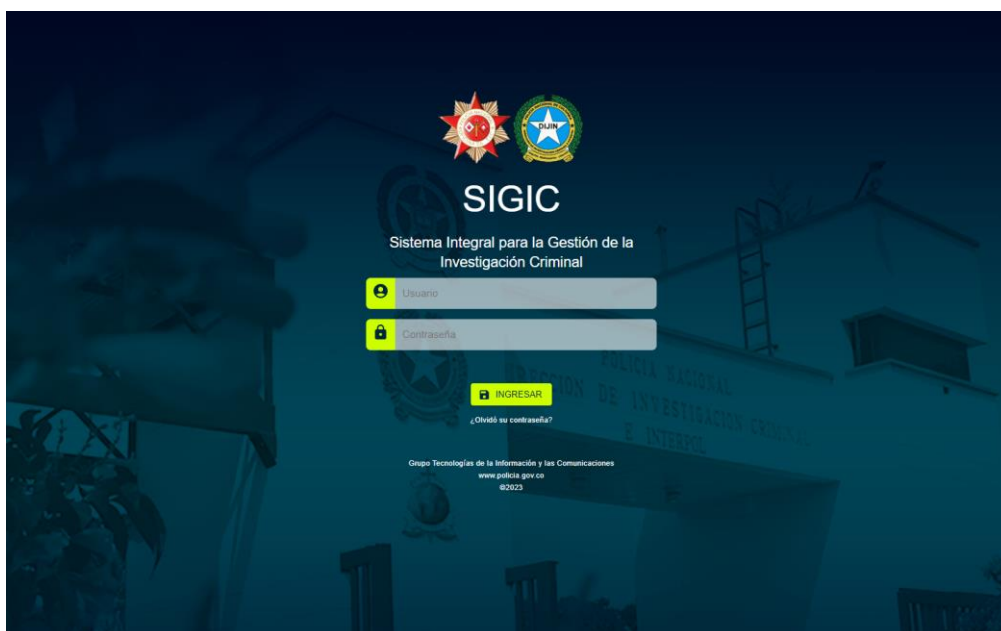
DIJIN

SIGIC

Sistema Integral para la Gestión de la Investigación Criminal

Usuario

Contraseña

INGRESAR

¿Olvidó su contraseña?

Grupo Tecnologías de la Información y las Comunicaciones
www.policia.gov.co
©2023

POLICIA NACIONAL
DIRECCION DE INVESTIGACION CRIMINAL
E INTERPOL